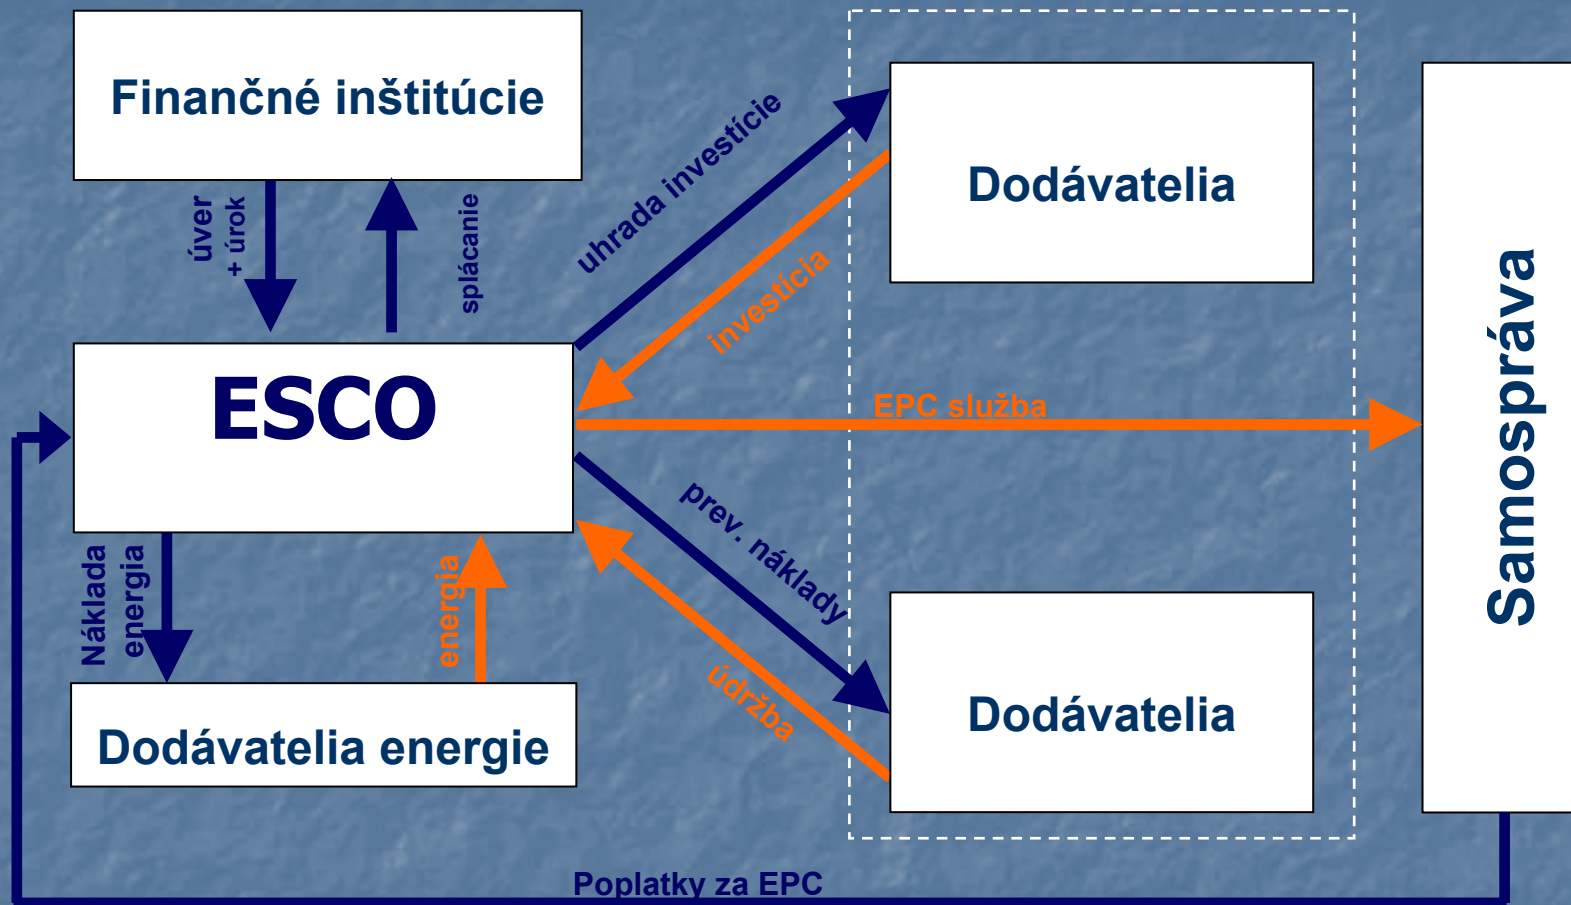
Finančné inštitúcie

úver + úrok

splácanie

uhrada investície

investícia

Dodávatelia

ESCO

EPC služba

Samospráva

prev. náklady

údržba

Dodávatelia

Náklada energia

energia

Dodávatelia energie

Poplatky za EPC